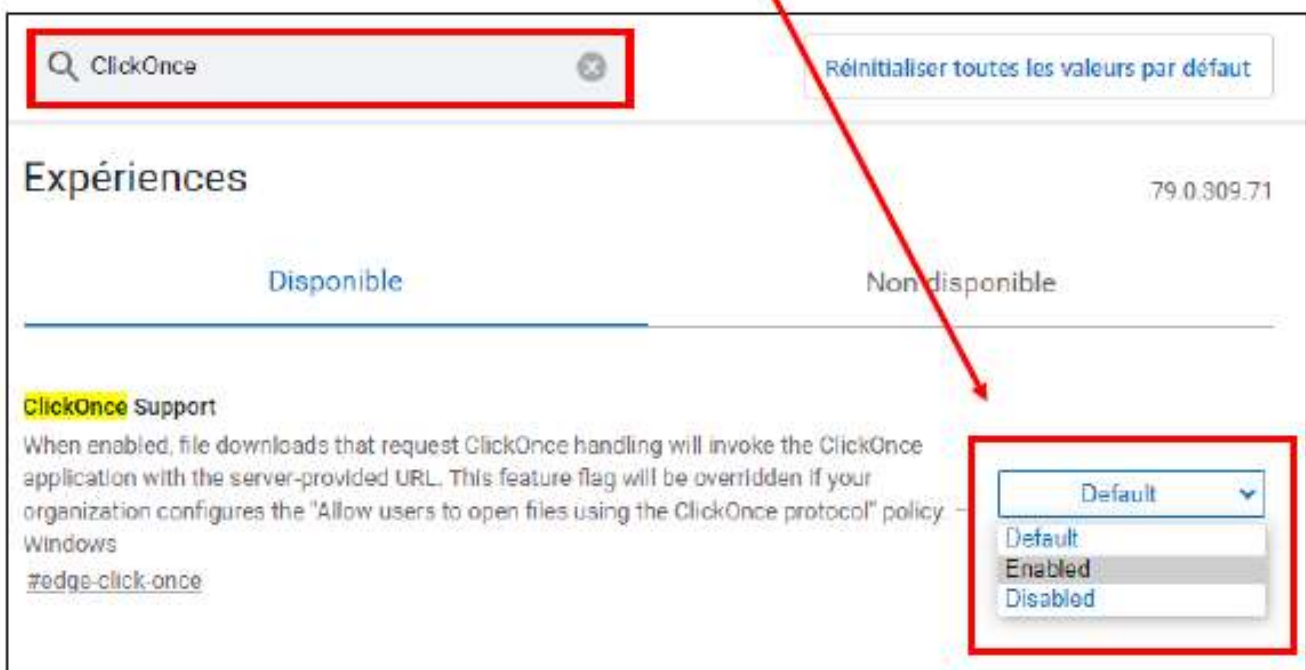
ClickOnce

Réinitialiser toutes les valeurs par défaut

Expériences

79.0.309.71

Disponible

Non disponible

ClickOnce Support

When enabled, file downloads that request ClickOnce handling will invoke the ClickOnce application with the server-provided URL. This feature flag will be overridden if your organization configures the "Allow users to open files using the ClickOnce protocol" policy – Windows

#edge-click-once

Default

Default
Enabled
Disabled